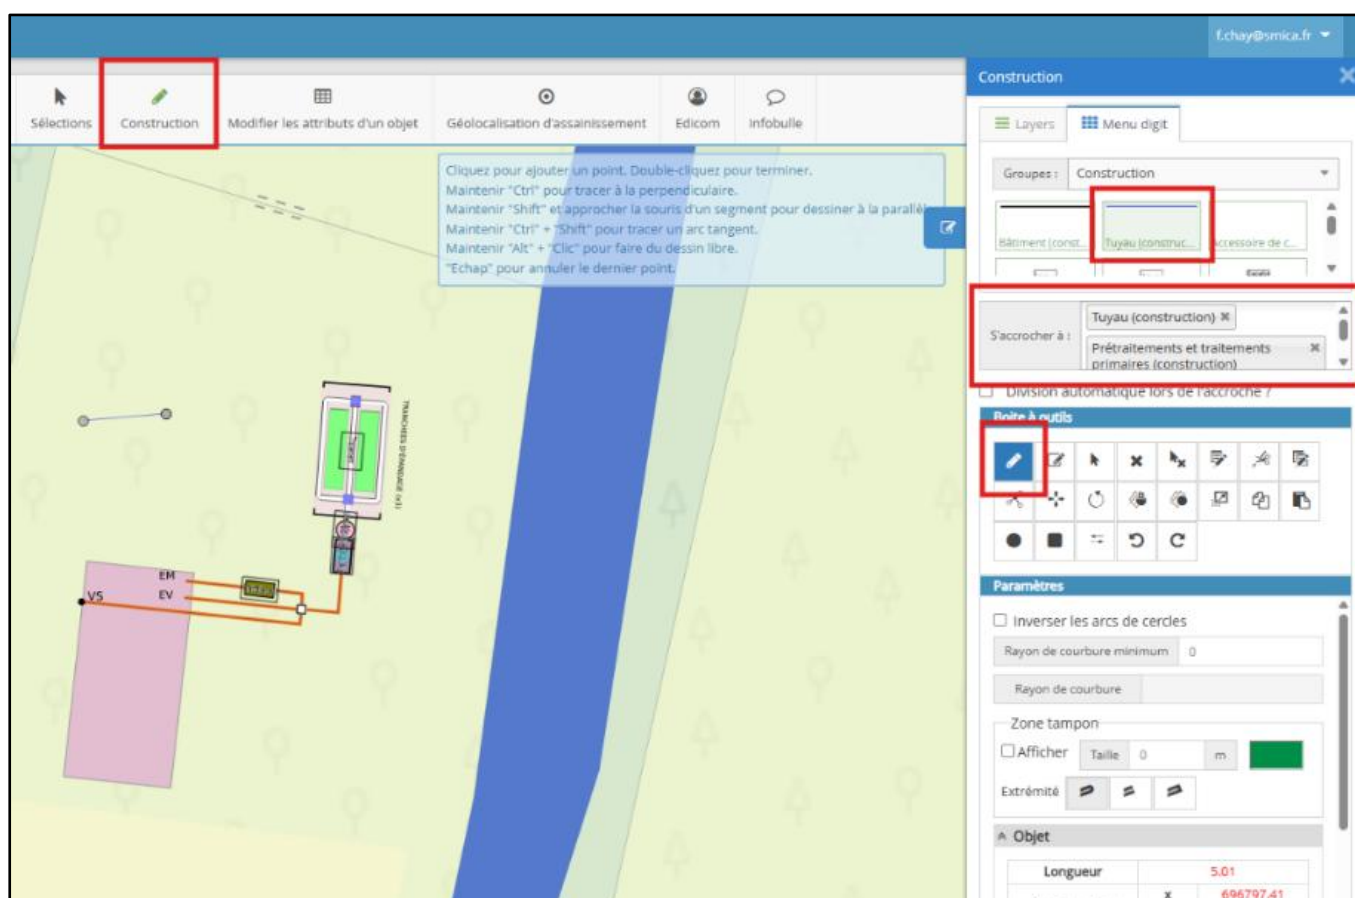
f.chay@smica.fr

Sélections
Construction
Modifier les attributs d'un objet
Géolocalisation d'assainissement
Edicom
Infobulle

Cliquez pour ajouter un point. Double-cliquez pour terminer.
Maintenir "Ctrl" pour tracer à la perpendiculaire.
Maintenir "Shift" et approcher la souris d'un segment pour dessiner à la parallèle.
Maintenir "Ctrl" + "Shift" pour tracer un arc tangent.
Maintenir "Alt" + "Clic" pour faire du dessin libre.
"Echap" pour annuler le dernier point.

TRANCHEES D'EPANDAGE (x3)
EM
EV
VS

Construction
Layers
Menu digit
Groupes :
Construction
Bâtiment (const...
Tuyau (construc...
Accessoire de c...
S'accrocher à :
Tuyau (construction)
Prétraitements et traitements primaires (construction)
Division automatique lors de l'accroche ?
Boîte à outils
Paramètres
Inverser les arcs de cercles
Rayon de courbure minimum
0
Rayon de courbure
Zone tampon
Afficher
Taille
0
m
Extrémité
Objet
Longueur
5.01
X
696797.41